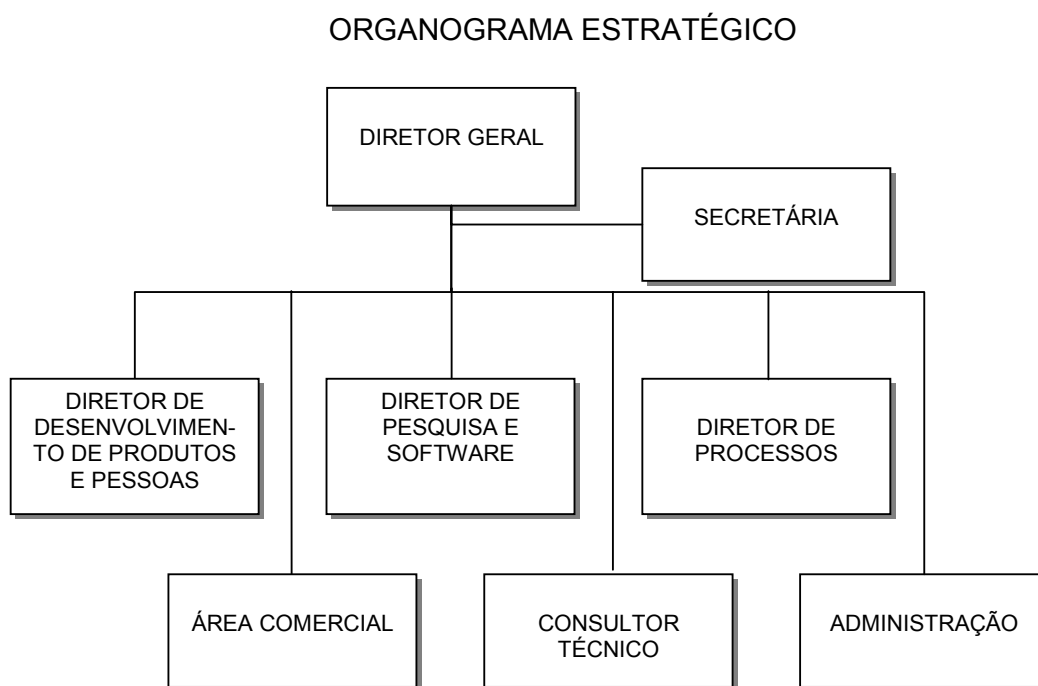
ORGANOGRAMA ESTRATÉGICO

DIRETOR GERAL

SECRETÁRIA

DIRETOR DE DESENVOLVIMENTO DE PRODUTOS E PESSOAS

DIRETOR DE PESQUISA E SOFTWARE

DIRETOR DE PROCESSOS

ÁREA COMERCIAL

CONSULTOR TÉCNICO

ADMINISTRAÇÃO